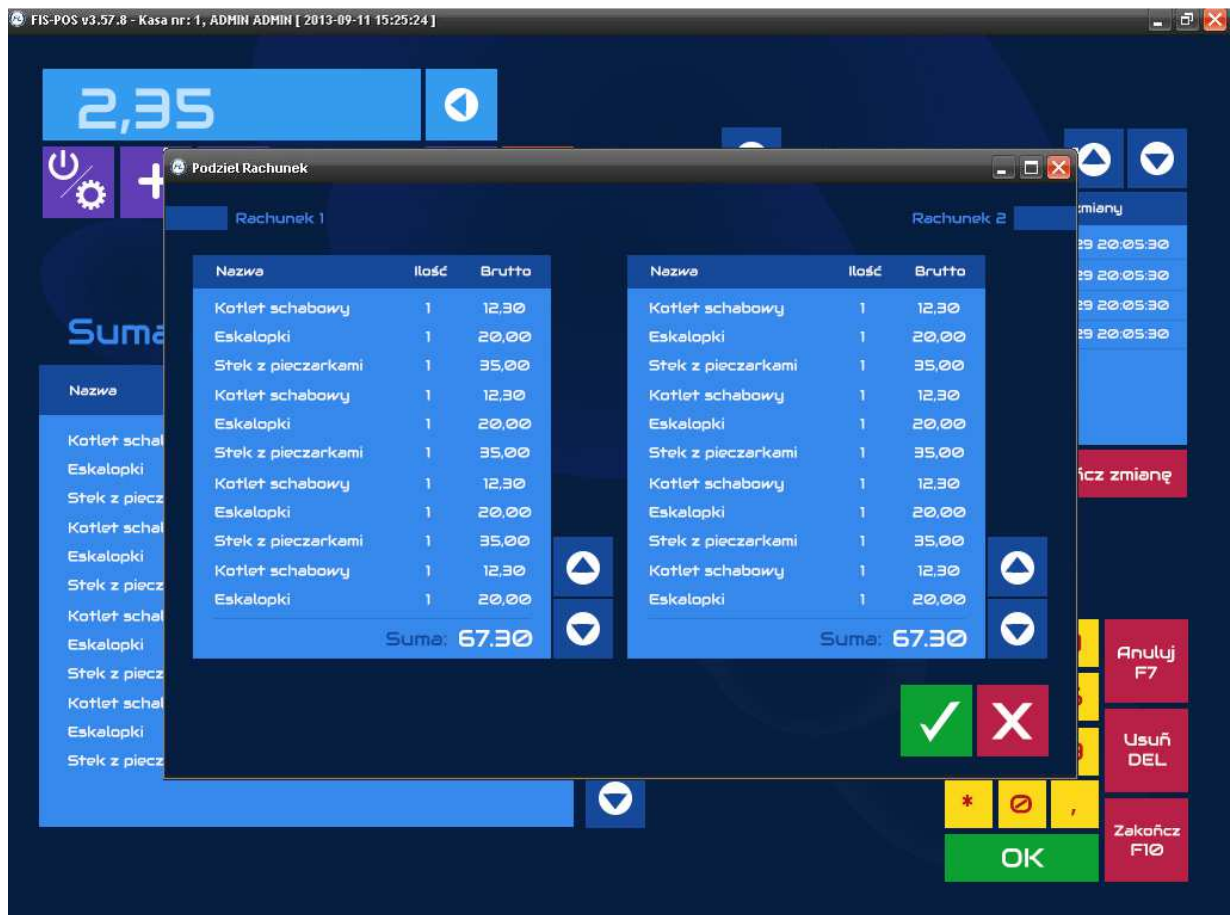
FIS-POS v3.57.8 - Kasa nr: 1, ADMIN ADMIN [ 2013-09-11 15:25:24 ]

2,35

Podziel Rachunek

Rachunek 1

Rachunek 2

| Nazwa | Ilość | Brutto |
|---|---|---|
| Kotlet schabowy | 1 | 12,30 |
| Eskalopki | 1 | 20,00 |
| Stek z pieczarkami | 1 | 35,00 |
| Kotlet schabowy | 1 | 12,30 |
| Eskalopki | 1 | 20,00 |
| Stek z pieczarkami | 1 | 35,00 |
| Kotlet schabowy | 1 | 12,30 |
| Eskalopki | 1 | 20,00 |
| Stek z pieczarkami | 1 | 35,00 |
| Kotlet schabowy | 1 | 12,30 |
| Eskalopki | 1 | 20,00 |

Suma: 67.30

| Nazwa | Ilość | Brutto |
|---|---|---|
| Kotlet schabowy | 1 | 12,30 |
| Eskalopki | 1 | 20,00 |
| Stek z pieczarkami | 1 | 35,00 |
| Kotlet schabowy | 1 | 12,30 |
| Eskalopki | 1 | 20,00 |
| Stek z pieczarkami | 1 | 35,00 |
| Kotlet schabowy | 1 | 12,30 |
| Eskalopki | 1 | 20,00 |
| Stek z pieczarkami | 1 | 35,00 |
| Kotlet schabowy | 1 | 12,30 |
| Eskalopki | 1 | 20,00 |

Suma: 67.30

Suma

Nazwa

Kotlet schal
Eskalopki
Stek z piecz
Kotlet schal
Eskalopki
Stek z piecz
Kotlet schal
Eskalopki
Stek z piecz
Kotlet schal
Eskalopki
Stek z piecz

zmiany
29 20:05:30
29 20:05:30
29 20:05:30
29 20:05:30

ńcz zmianę

Anuluj F7

Usuń DEL

Zakończ F10

* 0 ,

OK